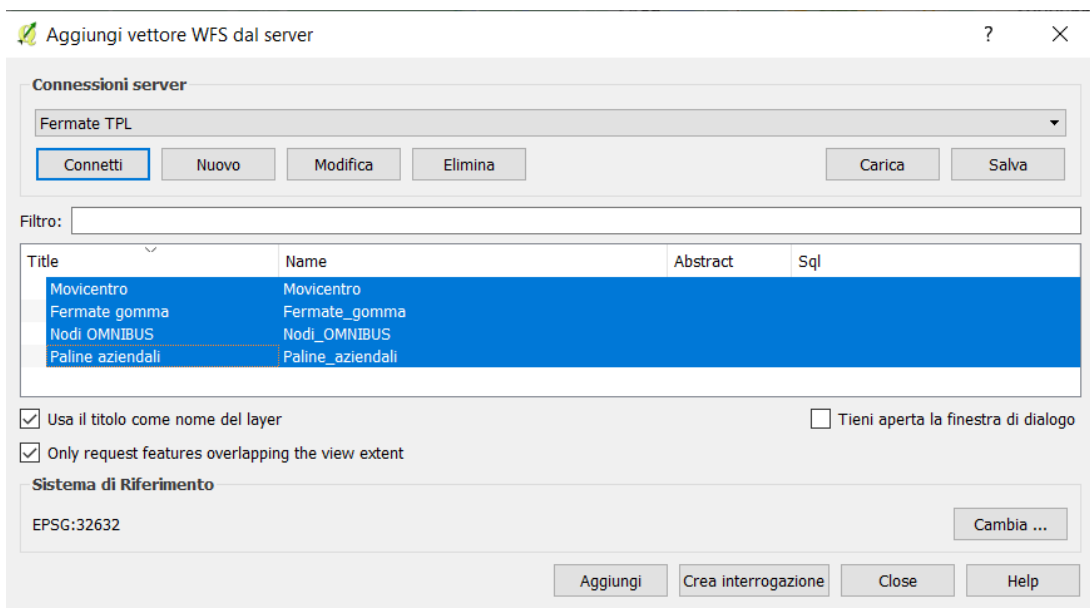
Aggiungi vettore WFS dal server

?

Connessioni server

Fermate TPL

Connetti Nuovo Modifica Elimina Carica Salva

Filtro:

| Title | Name | Abstract | Sql |
|---|---|---|---|
| Movicentro | Movicentro | | |
| Fermate gomma | Fermate_gomma | | |
| Nodi OMNIBUS | Nodi_OMNIBUS | | |
| Paline aziendali | Paline_aziendali | | |

Usa il titolo come nome del layer

Tieni aperta la finestra di dialogo

Only request features overlapping the view extent

Sistema di Riferimento

EPSG:32632

Cambia ...

Aggiungi Crea interrogazione Close Help